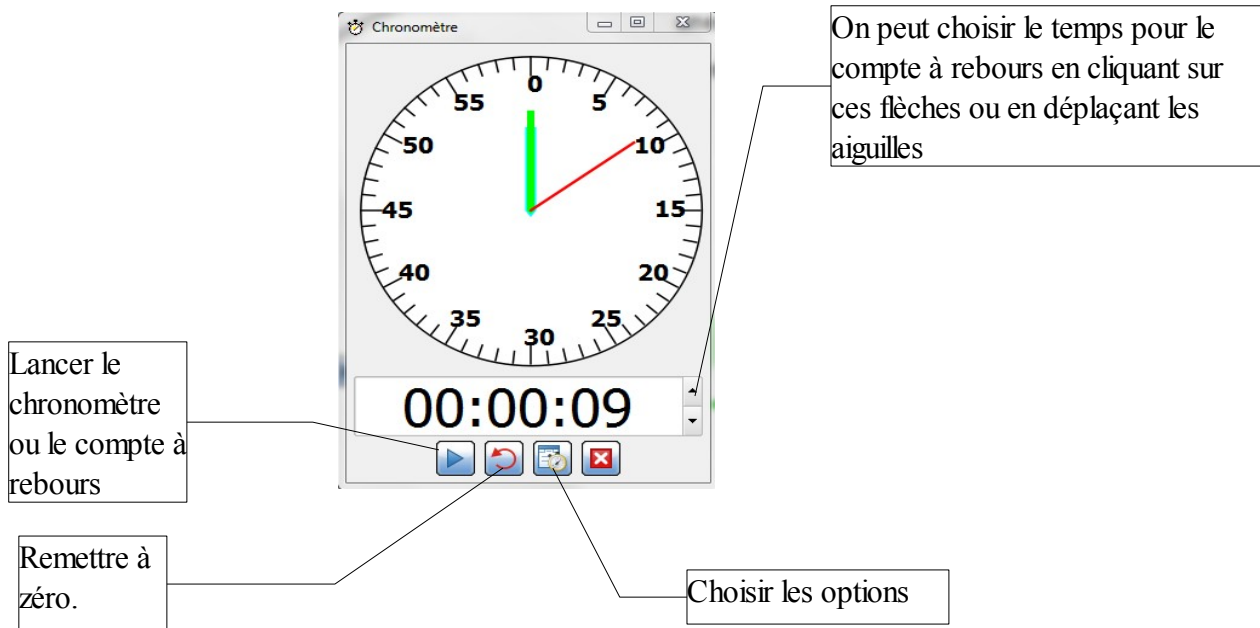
Chronomètre

0
5
10
15
20
25
30
35
40
45
50
55

00:00:09

On peut choisir le temps pour le compte à rebours en cliquant sur ces flèches ou en déplaçant les aiguilles

Lancer le chronomètre ou le compte à rebours

Remettre à zéro.

Choisir les options